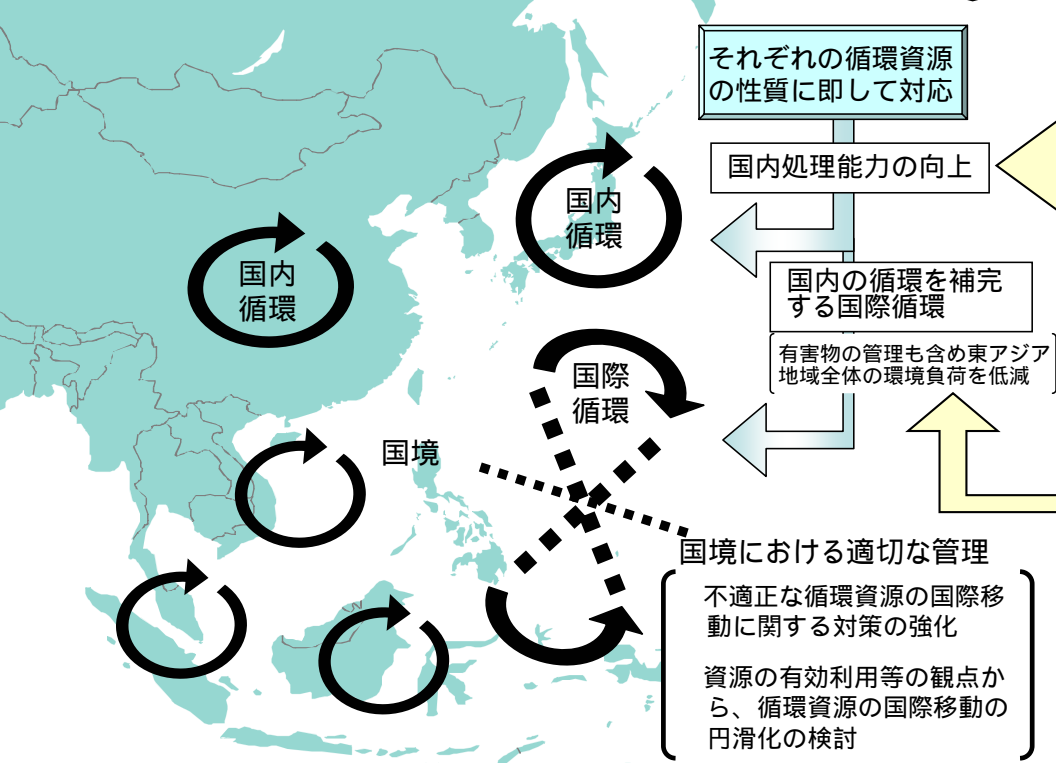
それぞれの循環資源の性質に即して対応

国内処理能力の向上

国内の循環を補完する国際循環

有害物の管理も含め東アジア地域全体の環境負荷を低減

国内循環

国内循環

国際循環

国境

国境における適切な管理

不適正な循環資源の国際移動に関する対策の強化

資源の有効利用等の観点から、循環資源の国際移動の円滑化の検討